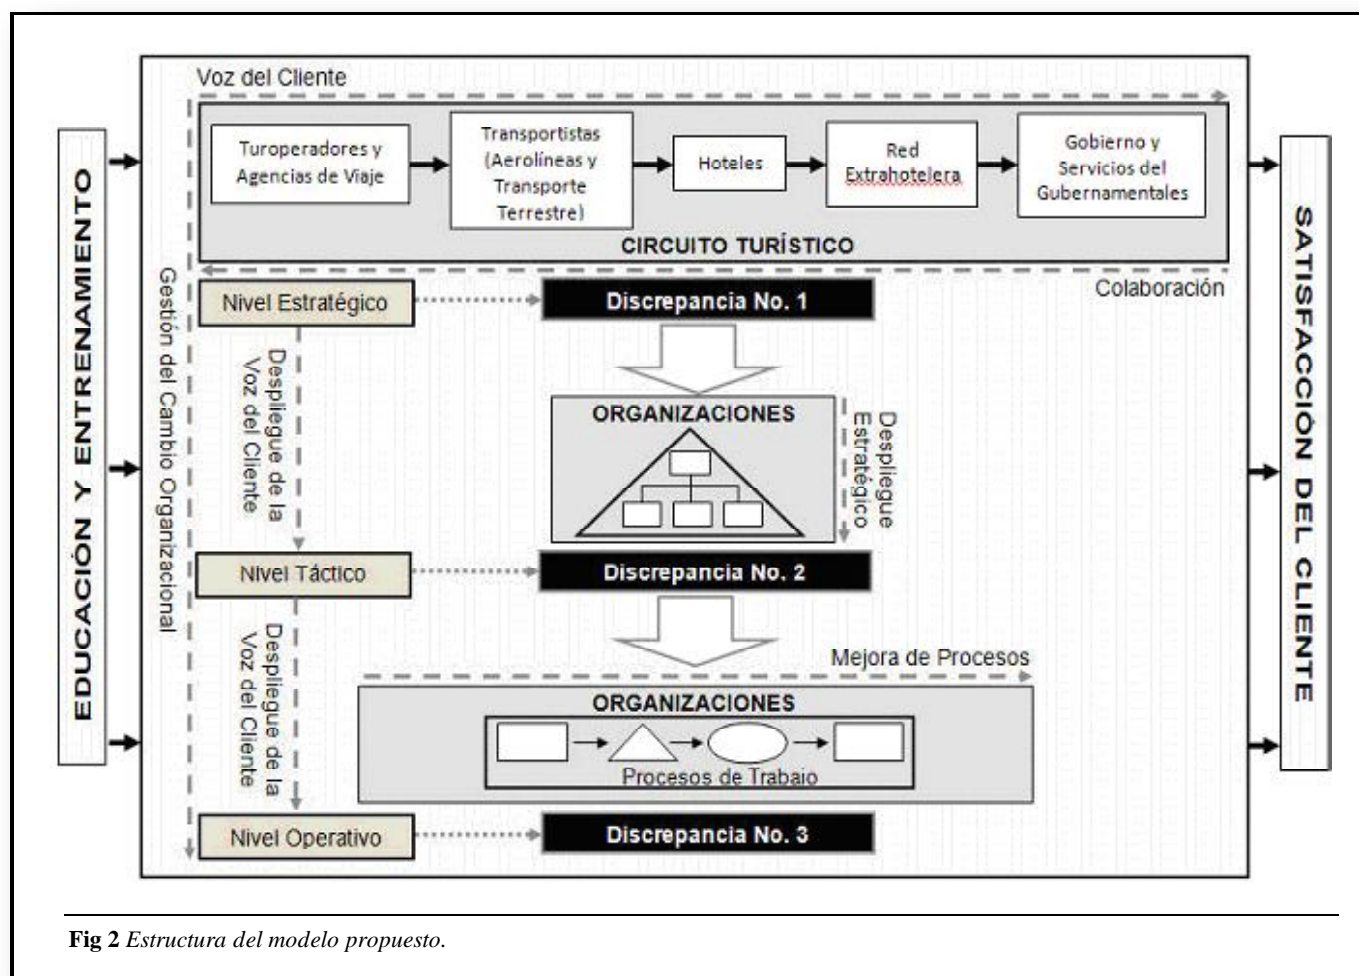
EDUCACIÓN Y ENTRENAMIENTO

Voz del Cliente

Turoperadores y Agencias de Viaje

Transportistas (Aerolíneas y Transporte Terrestre)

Hoteles

Red Extrahotelera

Gobierno y Servicios del Gubernamentales

CIRCUITO TURÍSTICO

Colaboración

Gestión del Cambio Organizacional

Nivel Estratégico

Discrepancia No. 1

Despliegue de la Voz del Cliente

ORGANIZACIONES

Despliegue Estratégico

Nivel Táctico

Discrepancia No. 2

Mejora de Procesos

Despliegue de la Voz del Cliente

ORGANIZACIONES

Procesos de Trabajo

Nivel Operativo

Discrepancia No. 3

SATISFACCIÓN DEL CLIENTE

**Fig 2** *Estructura del modelo propuesto.*